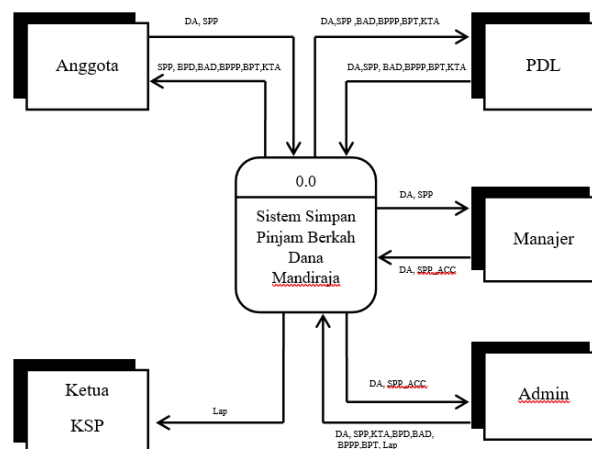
Anggota

DA, SPP

SPP, BPD,BAD,BPPP,BPT,KTA

DA,SPP ,BAD,BPPP,BPT,KTA

PDL

DA,SPP, BAD,BPPP,BPT,KTA

0.0

Sistem Simpan Pinjam Berkah Dana Mandiraja

DA, SPP

Manajer

DA, SPP_ACC

DA, SPP_ACC

Admin

DA, SPP,KTA,BPD,BAD, BPPP,BPT, Lap

Lap

Ketua KSP